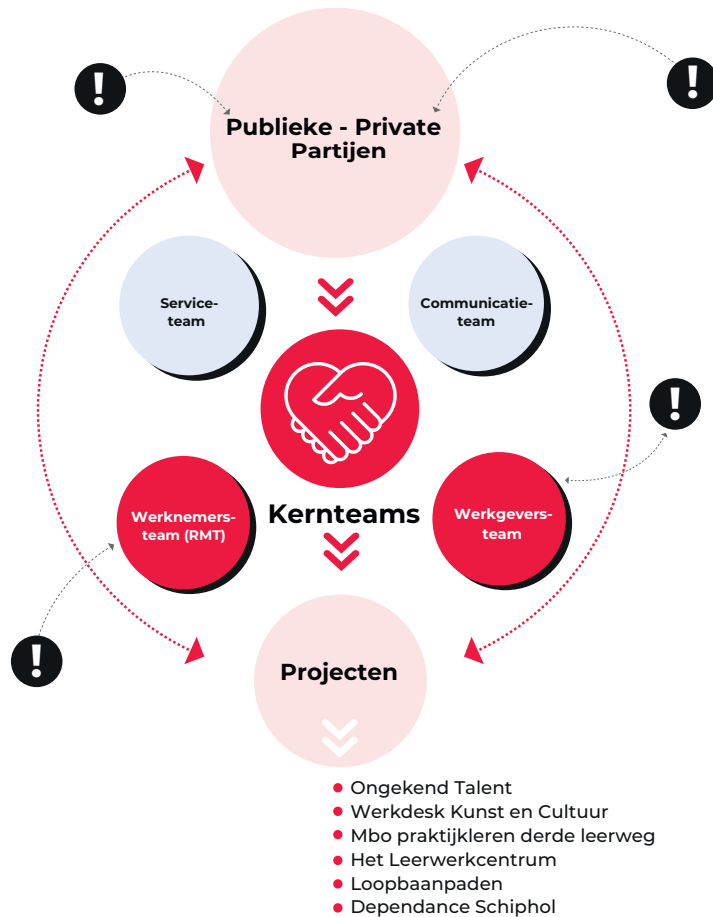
!

!

Publieke - Private Partijen

Serviceteam

Communicatieteam

!

Kernteams

Werknemersteam (RMT)

Werkgeversteam

!

Projecten

- Ongekend Talent
- Werkdesk Kunst en Cultuur
- Mbo praktijkleren derde leerweg
- Het Leerwerkcentrum
- Loopbaanpaden
- Dependance Schiphol